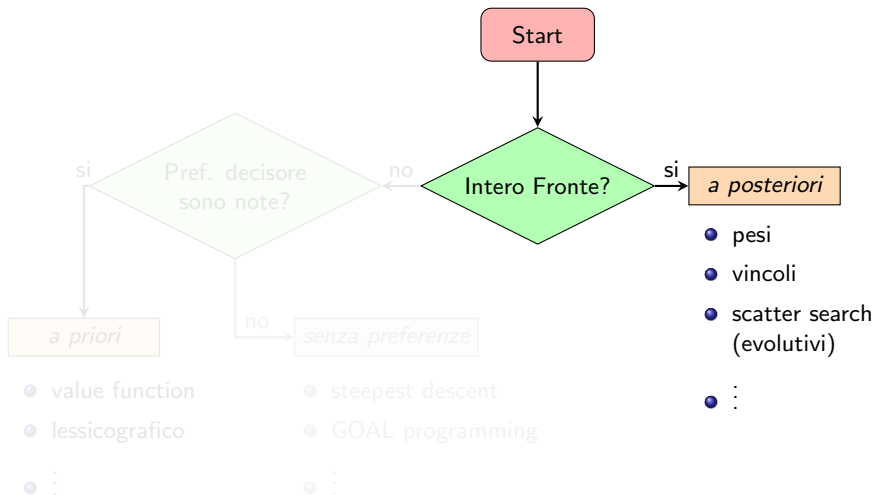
Start

Intero Fronte?

si

a posteriori

- pesi
- vincoli
- scatter search (evolutivi)
- $\vdots$

no

si

Pref. decisore sono note?

no

a priori

- value function
- lessicografico
- $\vdots$

senza preferenze

- steepest descent
- GOAL programming
- $\vdots$